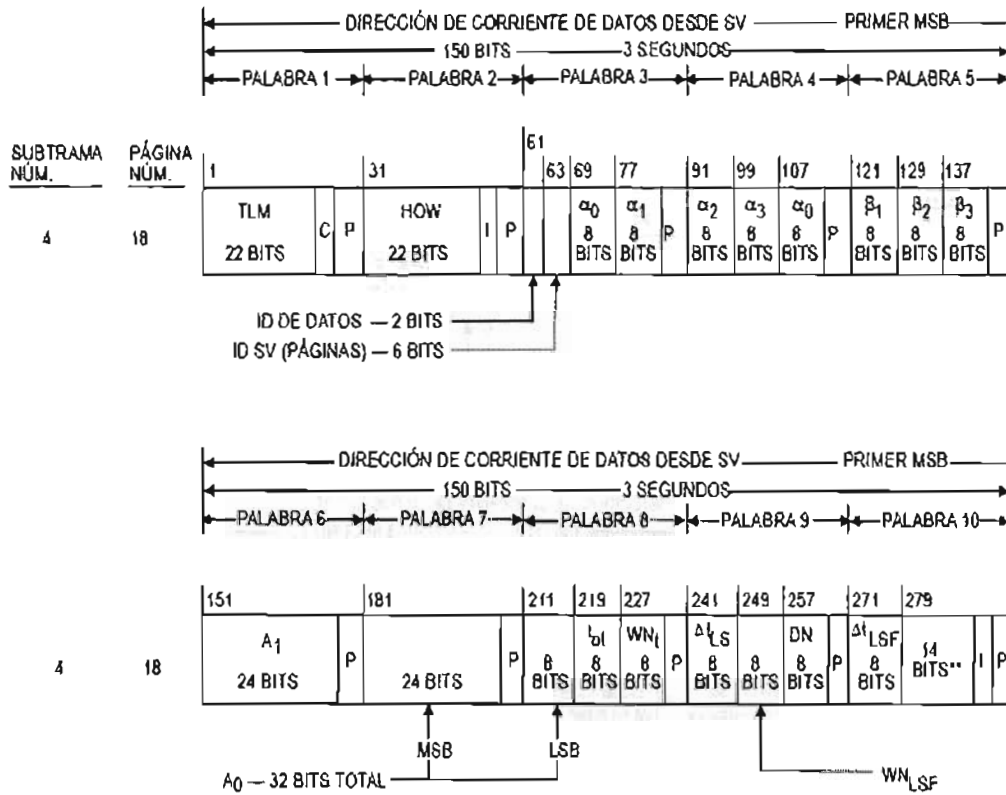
DIRECCIÓN DE CORRIENTE DE DATOS DESDE SV — PRIMER MSB
150 BITS — 3 SEGUNDOS
PALABRA 1 — PALABRA 2 — PALABRA 3 — PALABRA 4 — PALABRA 5

SUBTRAMA NÚM. PÁGINA NÚM.

4 18

1 31 61 63 69 77 91 99 107 121 129 137

TLM 22 BITS C P HOW 22 BITS I P $\alpha_0$ 8 BITS $\alpha_1$ 8 BITS P $\alpha_2$ 8 BITS $\alpha_3$ 8 BITS $\alpha_0$ 8 BITS P $\beta_1$ 8 BITS $\beta_2$ 8 BITS $\beta_3$ 8 BITS P

ID DE DATOS — 2 BITS
ID SV (PÁGINAS) — 6 BITS

DIRECCIÓN DE CORRIENTE DE DATOS DESDE SV — PRIMER MSB
150 BITS — 3 SEGUNDOS
PALABRA 6 — PALABRA 7 — PALABRA 8 — PALABRA 9 — PALABRA 10

4 18

151 181 211 219 227 241 249 257 271 279

$A_1$ 24 BITS P 24 BITS P 8 BITS $t_{ot}$ 8 BITS $WN_t$ 8 BITS P $\Delta t_{LS}$ 8 BITS 8 BITS DN 8 BITS P $\Delta t_{LSF}$ 8 BITS 14 BITS** I P

MSB LSB
$A_0$ — 32 BITS TOTAL
$WN_{LSF}$